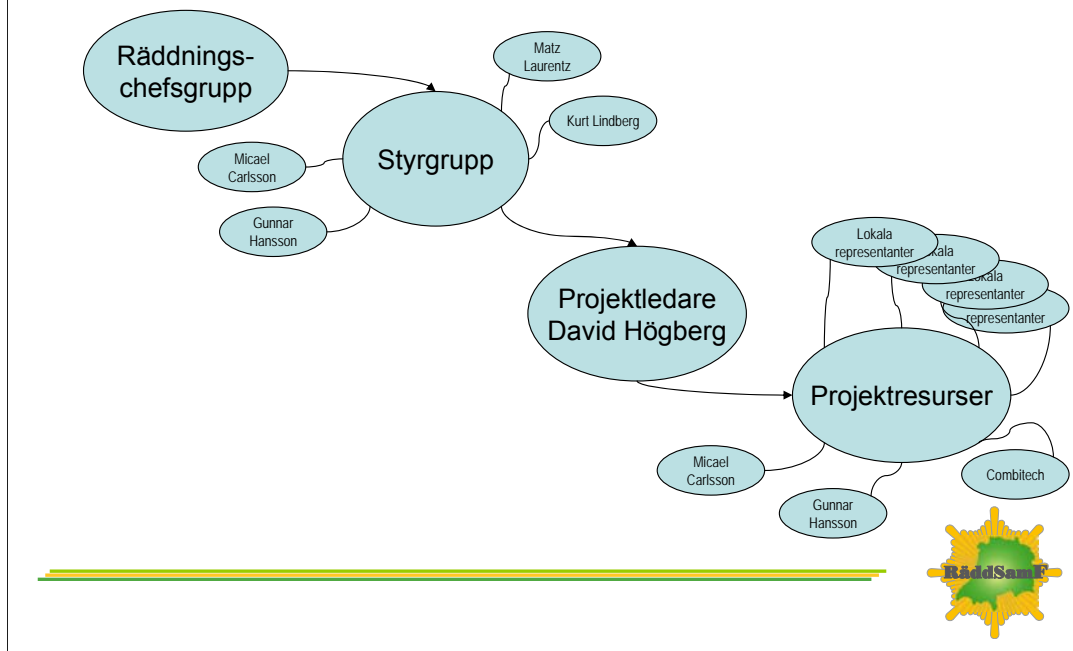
Räddnings-chefsgrupp

Matz Laurentz

Kurt Lindberg

Styrgrupp

Micael Carlsson

Gunnar Hansson

Projektledare David Högberg

Lokala representanter

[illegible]kala representanter

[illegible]kala representanter

representanter

Projektresurser

Micael Carlsson

Gunnar Hansson

Combitech

RäddSamF